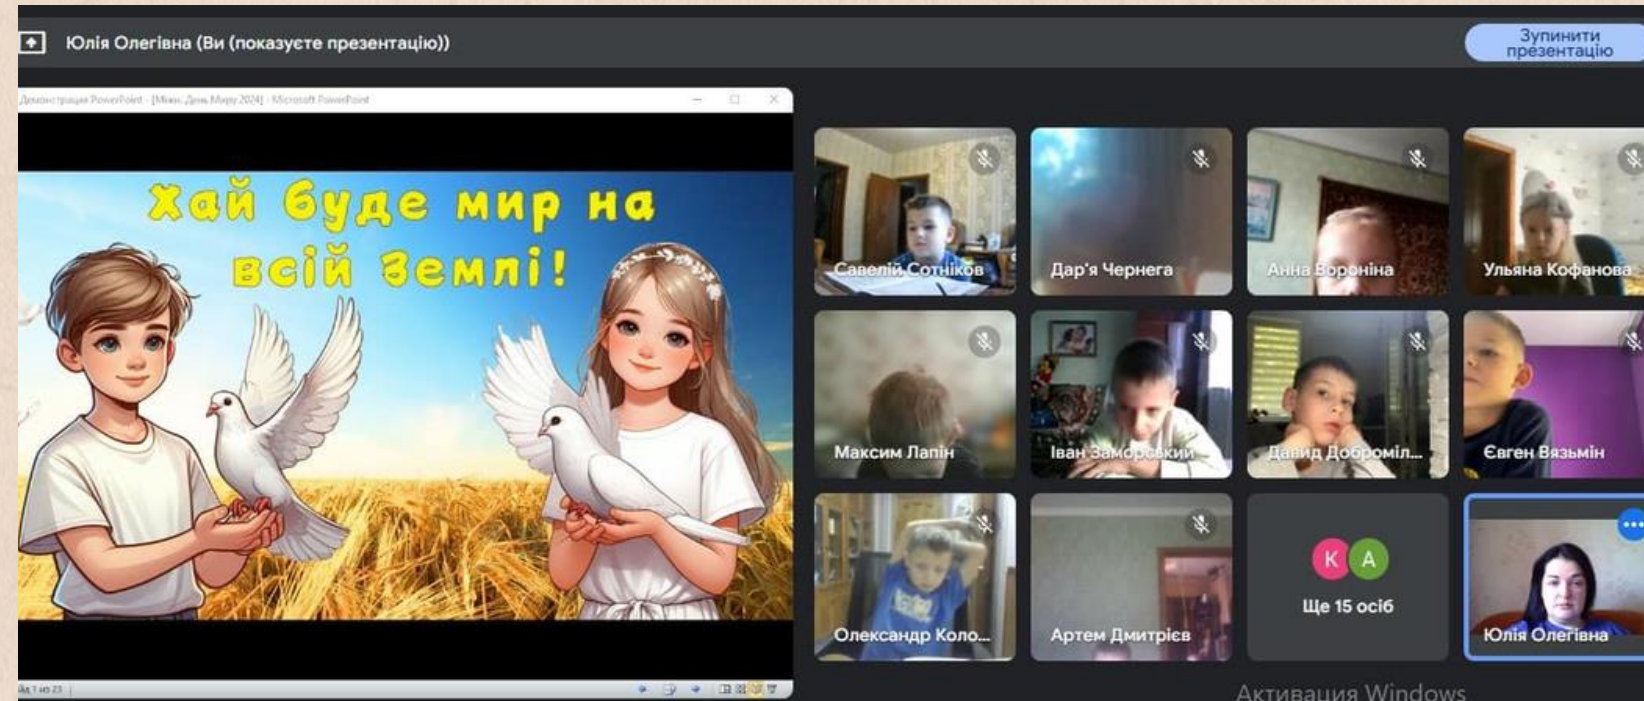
Юлія Олегівна (Ви (показуєте презентацію))

Зупинити презентацію

Демонстрация PowerPoint - [Міжн. День Миру 2024] - Microsoft PowerPoint

Хай буде мир на всій Землі!

Слайд 1 из 23

Савелій Сотніков

Дар'я Чернега

Анна Вороніна

Ульяна Кофанова

Максим Лапін

Іван Заморський

Давид Доброміл...

Євген Вязьмін

Олександр Коло...

Артем Дмитрієв

К А

Ще 15 осіб

Юлія Олегівна

Активация Windows